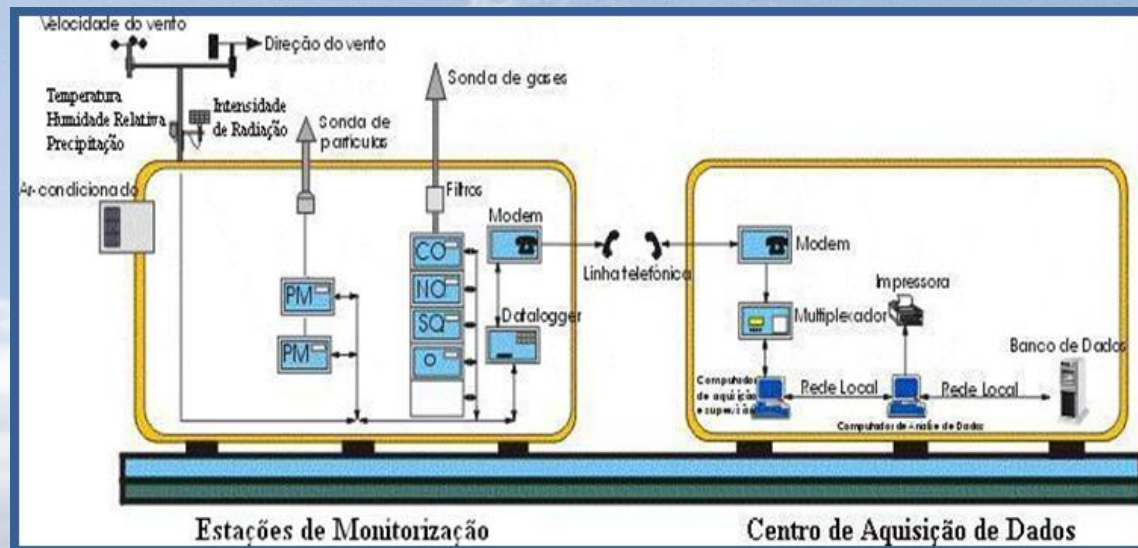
Velocidade do vento

Direção do vento

Sonda de gases

Temperatura
Humidade Relativa
Precipitação

Intensidade de Radiação

Sonda de particulas

Ar-condicionado

Filtros

Modem

CO

NO

SO

O

PM

PM

Datalogger

Linha telefonica

Modem

Impressora

Multiplexador

Banco de Dados

Computador de aquisição e supervisão

Rede Local

Rede Local

Computador de Análise de Dados

Estações de Monitorização

Centro de Aquisição de Dados